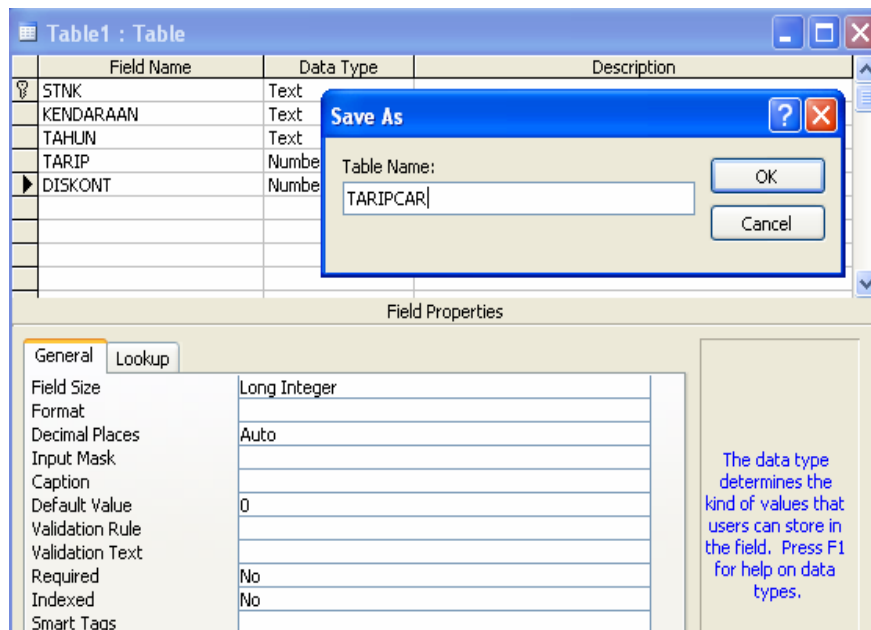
Table1 : Table

| Field Name | Data Type | Description |
|---|---|---|
| STNK | Text | |
| KENDARAAN | Text | |
| TAHUN | Text | |
| TARIP | Numbe | |
| DISKONT | Numbe | |

Save As

?

Table Name:

TARIPCAR

OK

Cancel

Field Properties

General Lookup

| | |
|---|---|
| Field Size | Long Integer |
| Format | |
| Decimal Places | Auto |
| Input Mask | |
| Caption | |
| Default Value | 0 |
| Validation Rule | |
| Validation Text | |
| Required | No |
| Indexed | No |
| Smart Tags | |

The data type determines the kind of values that users can store in the field. Press F1 for help on data types.